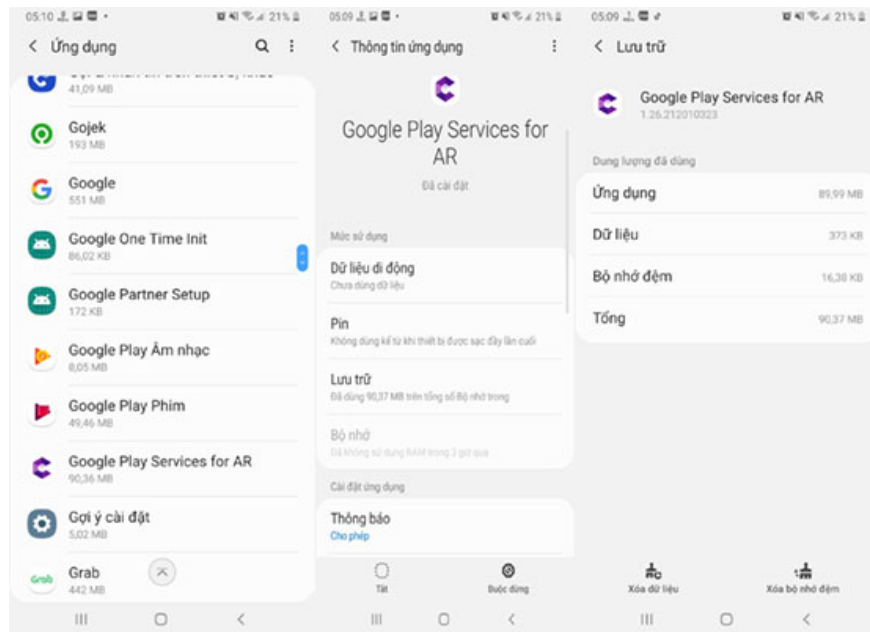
05:10 21%

Ứng dụng

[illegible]
41,09 MB

Gojek
193 MB

Google
551 MB

Google One Time Init
86,02 KB

Google Partner Setup
172 KB

Google Play Âm nhạc
8,05 MB

Google Play Phim
49,46 MB

Google Play Services for AR
90,36 MB

Gợi ý cài đặt
5,02 MB

Grab
442 MB

05:09 21%

Thông tin ứng dụng

Google Play Services for AR

Đã cài đặt

Mức sử dụng

Dữ liệu di động
Chưa dùng dữ liệu

Pin
Không dùng kể từ khi thiết bị được sạc đầy lần cuối

Lưu trữ
Đã dùng 90,37 MB trên tổng số Bộ nhớ trong

Bộ nhớ
Đã không sử dụng RAM trong 3 giờ qua

Cài đặt ứng dụng

Thông báo
Cho phép

Tắt

Buộc dừng

05:09 21%

Lưu trữ

Google Play Services for AR
1.26.212010323

Dung lượng đã dùng

Ứng dụng 89,99 MB

Dữ liệu 373 KB

Bộ nhớ đệm 16,38 KB

Tổng 90,37 MB

Xóa dữ liệu

Xóa bộ nhớ đệm